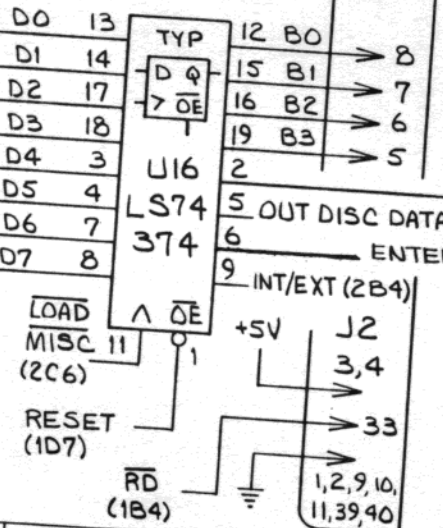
D0 13
D1 14
D2 17
D3 18
D4 3
D5 4
D6 7
D7 8

TYP
D Q
> $\overline{OE}$

U16
LS74
374

12 B0
15 B1
16 B2
19 B3
2
5 OUT DISC DATA
6 ENTE
9 INT/EXT (2B4)

8
7
6
5

$\overline{LOAD}$
$\overline{MISC}$ 11
(2C6)
Λ $\overline{OE}$
1

+5V
J2
3,4

RESET
(1D7)

33

$\overline{RD}$
(1B4)

1,2,9,10,
11,39,40